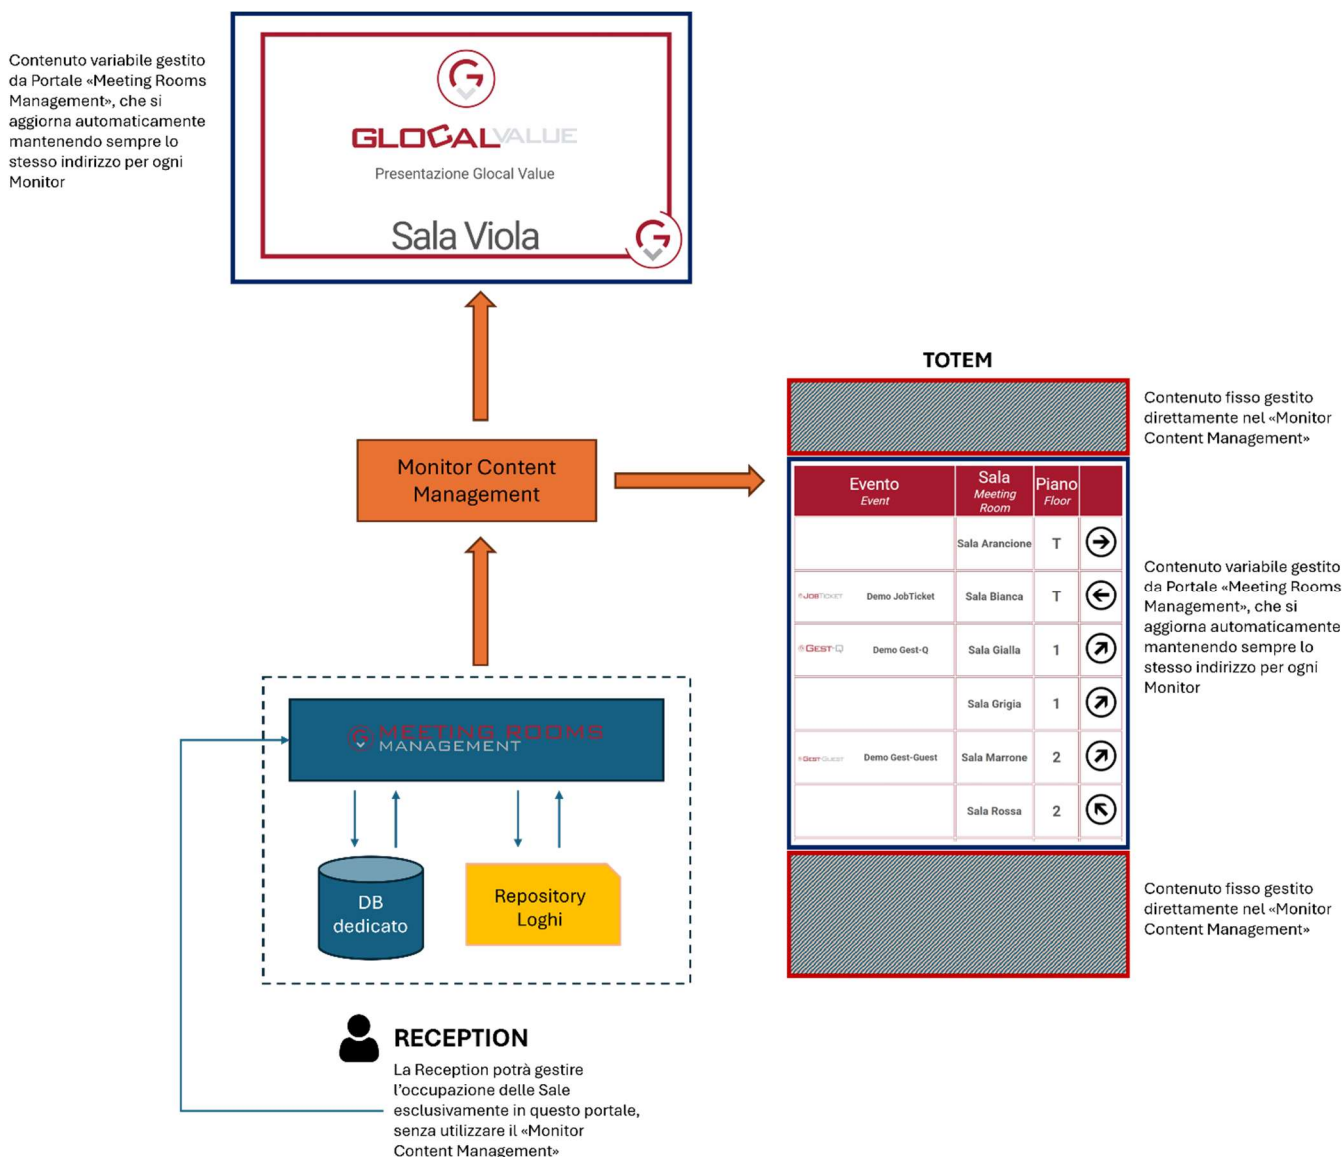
Contenuto variabile gestito da Portale «Meeting Rooms Management», che si aggiorna automaticamente mantenendo sempre lo stesso indirizzo per ogni Monitor

GLOCALVALUE

Presentazione Glocal Value

Sala Viola

TOTEM

Contenuto fisso gestito direttamente nel «Monitor Content Management»

Monitor Content Management

| Evento *Event* | Sala *Meeting Room* | Piano *Floor* | |
|---|---|---|---|
| | Sala Arancione | T | |
| JobTicket Demo JobTicket | Sala Bianca | T | |
| Gest-Q Demo Gest-Q | Sala Gialla | 1 | |
| | Sala Grigia | 1 | |
| GestGuest Demo Gest-Guest | Sala Marrone | 2 | |
| | Sala Rossa | 2 | |

Contenuto variabile gestito da Portale «Meeting Rooms Management», che si aggiorna automaticamente mantenendo sempre lo stesso indirizzo per ogni Monitor

MEETING ROOMS MANAGEMENT

DB dedicato

Repository Loghi

Contenuto fisso gestito direttamente nel «Monitor Content Management»

RECEPTION

La Reception potrà gestire l'occupazione delle Sale esclusivamente in questo portale, senza utilizzare il «Monitor Content Management»